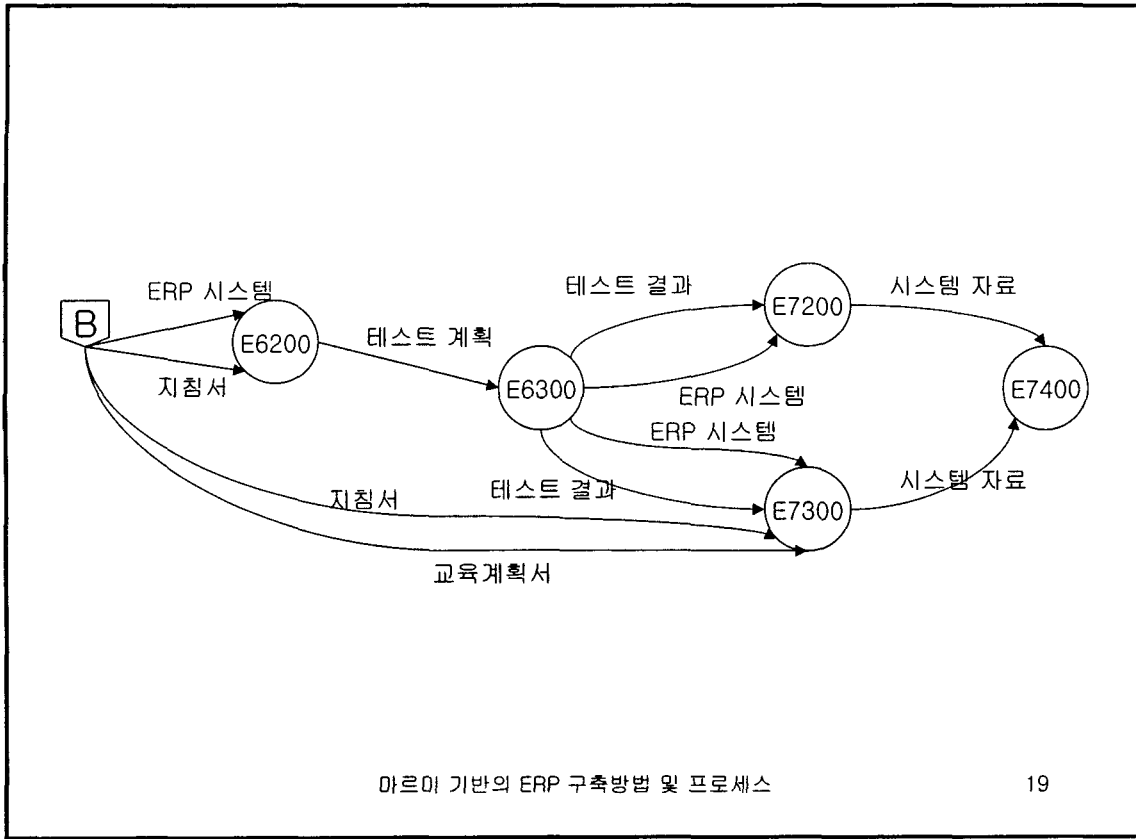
B

ERP 시스템

지침서

E6200

테스트 계획

E6300

테스트 결과

ERP 시스템

E7200

시스템 자료

E7400

ERP 시스템

테스트 결과

지침서

교육계획서

E7300

시스템 자료

마르미 기반의 ERP 구축방법 및 프로세스

19